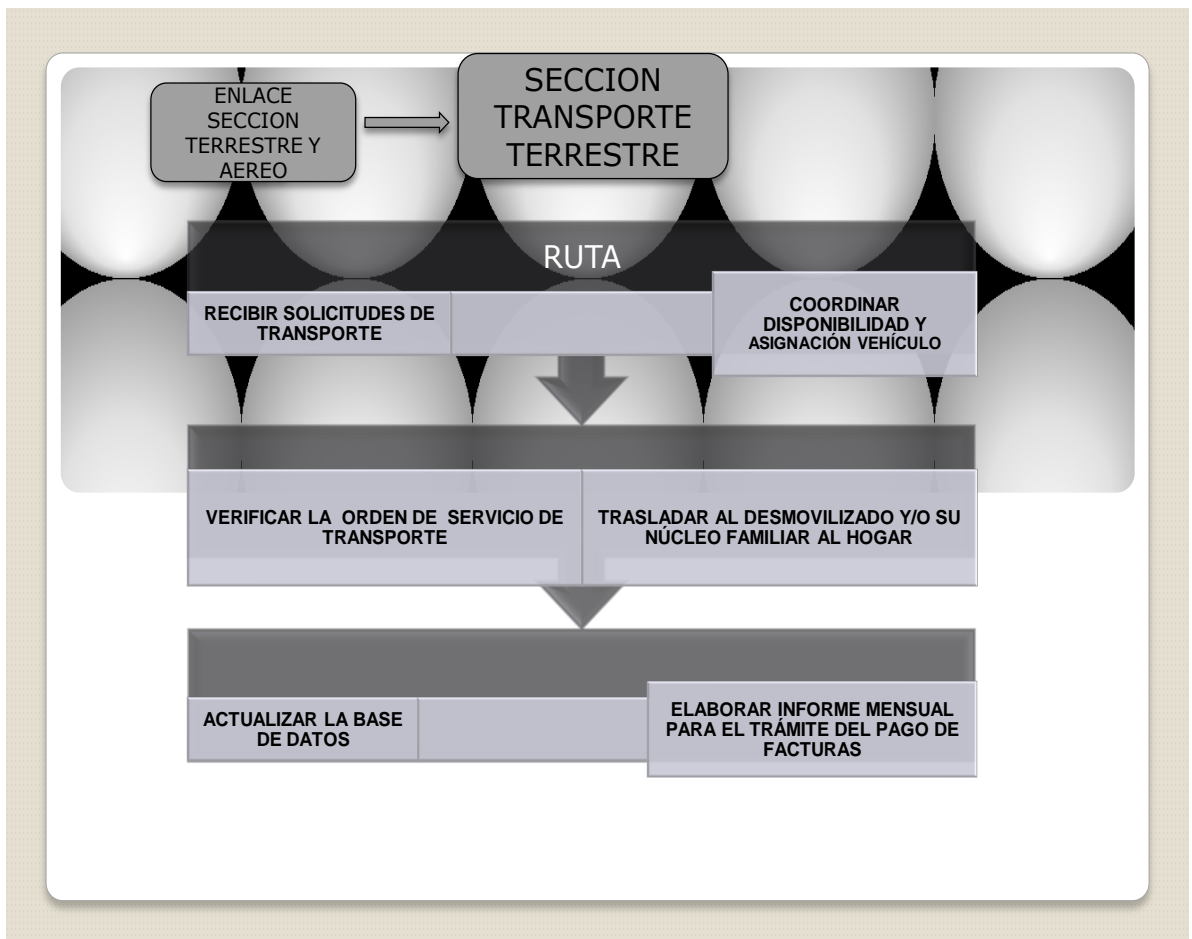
ENLACE SECCION TERRESTRE Y AEREO

SECCION TRANSPORTE TERRESTRE

RUTA

RECIBIR SOLICITUDES DE TRANSPORTE

COORDINAR DISPONIBILIDAD Y ASIGNACIÓN VEHÍCULO

VERIFICAR LA ORDEN DE SERVICIO DE TRANSPORTE

TRASLADAR AL DESMOVILIZADO Y/O SU NÚCLEO FAMILIAR AL HOGAR

ACTUALIZAR LA BASE DE DATOS

ELABORAR INFORME MENSUAL PARA EL TRÁMITE DEL PAGO DE FACTURAS